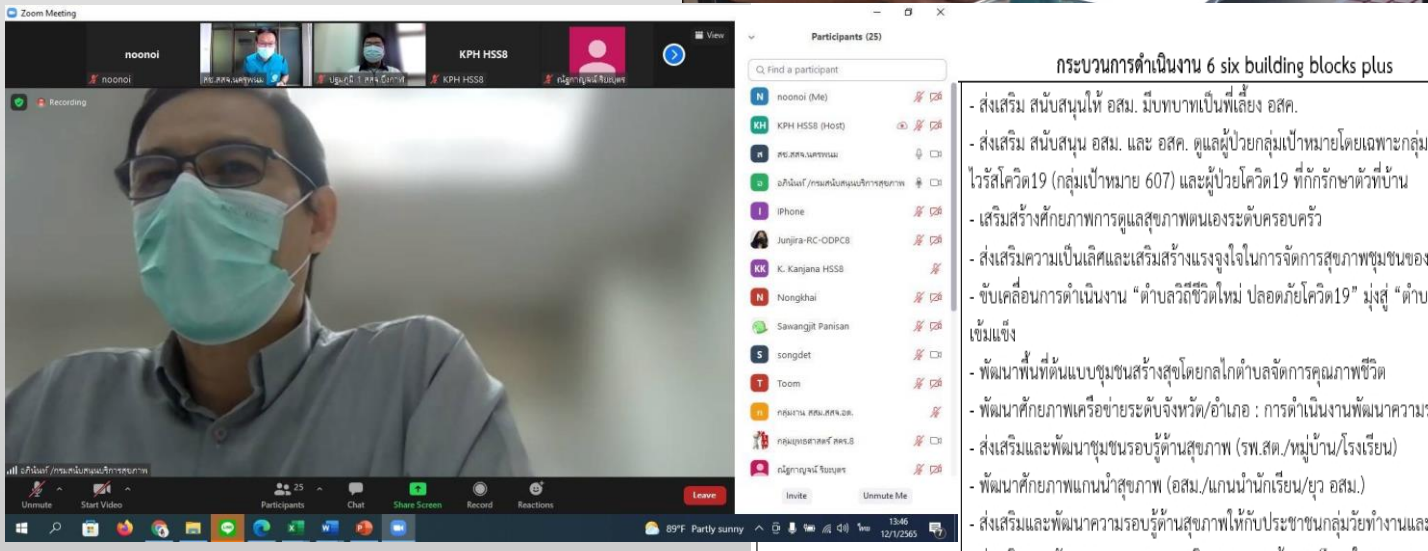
Zoom Meeting

noonoi
noonoi
สข.สสจ.นครพนม
ปฐมภูมิ 1 สสจ.บึงกาฬ
KPH HSS8
KPH HSS8
ณัฐกาญจน์ จินบุตร
View
Recording

อภินันท์ /กรมสนับสนุนบริการสุขภาพ

Unmute
Start Video
Participants 25
Chat
Share Screen
Record
Reactions
Leave

89°F Partly sunny 13:46 12/1/2565

Participants (25)
Find a participant
noonoi (Me)
KPH HSS8 (Host)
สข.สสจ.นครพนม
อภินันท์ /กรมสนับสนุนบริการสุขภาพ
IPhone
Junjira-RC-ODPC8
K. Kanjana HSS8
Nongkhai
Sawangjit Panisan
songdet
Toom
กลุ่มงาน สสม.สสจ.อด.
กลุ่มยุทธศาสตร์ สคร.8
ณัฐกาญจน์ จินบุตร
Invite
Unmute Me

กระบวนการดำเนินงาน 6 six building blocks plus

- ส่งเสริม สนับสนุนให้ อสม. มีบทบาทเป็นพี่เลี้ยง อสค.

- ส่งเสริม สนับสนุน อสม. และ อสค. ดูแลผู้ป่วยกลุ่มเป้าหมายโดยเฉพาะกลุ่ม ไวรัสโควิด19 (กลุ่มเป้าหมาย 607) และผู้ป่วยโควิด19 ที่กักรักษาตัวที่บ้าน

- เสริมสร้างศักยภาพการดูแลสุขภาพตนเองระดับครอบครัว

- ส่งเสริมความเป็นเลิศและเสริมสร้างแรงจูงใจในการจัดการสุขภาพชุมชนของ

- ขับเคลื่อนการดำเนินงาน "ตำบลวิถีชีวิตใหม่ ปลอดภัยโควิด19" มุ่งสู่ "ตำบล เข้มแข็ง

- พัฒนาพื้นที่ต้นแบบชุมชนสร้างสุขโดยกลไกตำบลจัดการคุณภาพชีวิต

- พัฒนาศักยภาพเครือข่ายระดับจังหวัด/อำเภอ : การดำเนินงานพัฒนาความ

- ส่งเสริมและพัฒนาชุมชนรอบรู้ด้านสุขภาพ (รพ.สต./หมู่บ้าน/โรงเรียน)

- พัฒนาศักยภาพแกนนำสุขภาพ (อสม./แกนนำนักเรียน/ยุว อสม.)

- ส่งเสริมและพัฒนาความรอบรู้ด้านสุขภาพให้กับประชาชนกลุ่มวัยทำงานและ